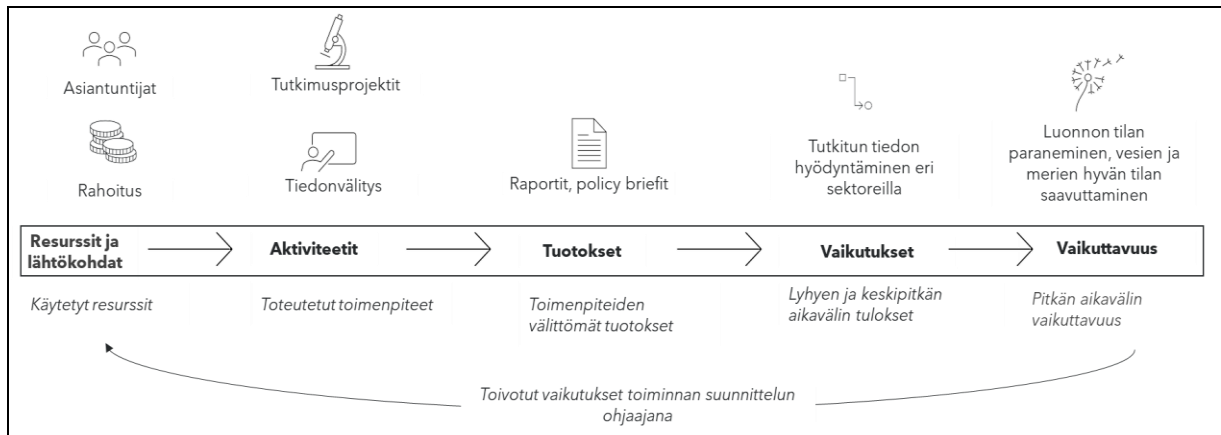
Asiantuntijat

Rahoitus

Tutkimusprojektit

Tiedonvälitys

Raportit, policy briefit

Tutkitun tiedon hyödyntäminen eri sektoreilla

Luonnon tilan paraneminen, vesien ja merien hyvän tilan saavuttaminen

Resurssit ja lähtökohdat

Aktiviteetit

Tuotokset

Vaikutukset

Vaikuttavuus

Käytetyt resurssit

Toteutetut toimenpiteet

Toimenpiteiden välittömät tuotokset

Lyhyen ja keskipitkän aikavälin tulokset

Pitkän aikavälin vaikuttavuus

Toivotut vaikutukset toiminnan suunnittelun ohjaajana